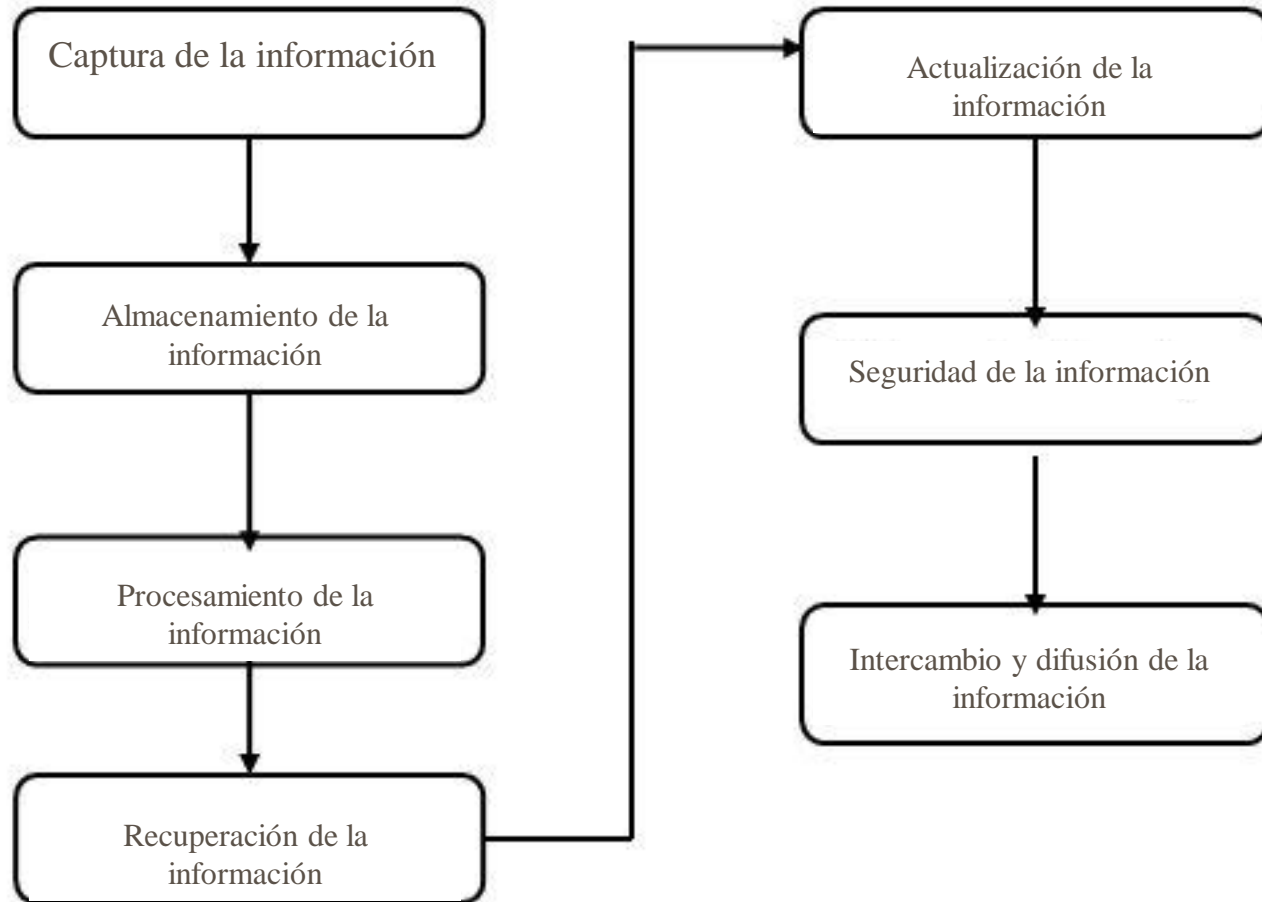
Captura de la información

Almacenamiento de la información

Procesamiento de la información

Recuperación de la información

Actualización de la información

Seguridad de la información

Intercambio y difusión de la información